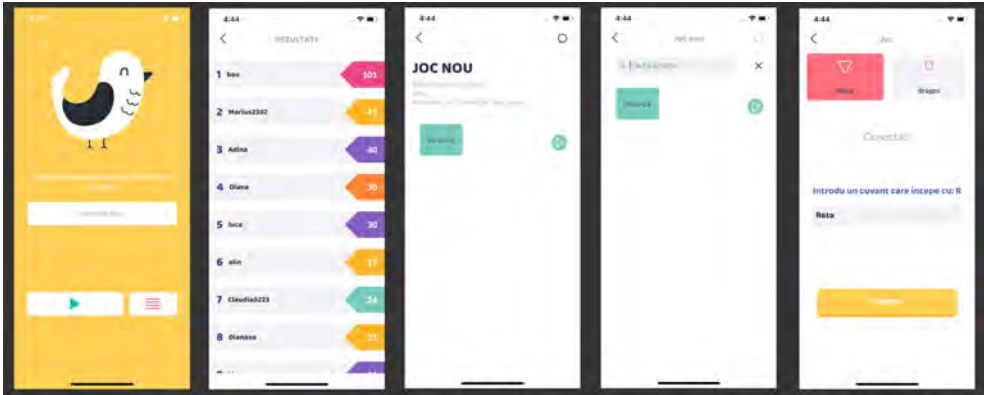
4:44

REZULTATE

1 bau 101

2 Marius2302 41

3 Aelna 40

4 Diana 30

5 luca 30

6 alin 27

7 Claudiu0223 24

8 Dianaaa 21

4:44

JOC NOU

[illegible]

4:44

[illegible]

4:44

Joc

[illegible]

Conectat

Introdu un cuvant care începe cu: R

Reta